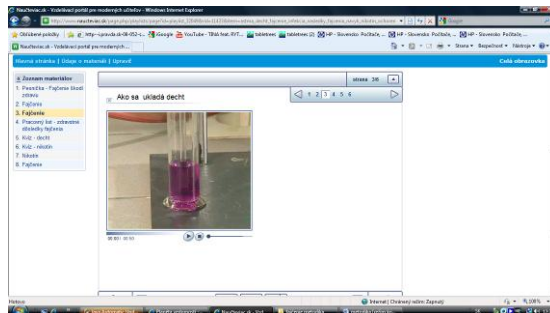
Naucteviac.sk - Vzdelávací portál pre moderných učiteľov - Windows Internet Explorer

http://www.naucteviac.sk/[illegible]

Obľúbené položky | http--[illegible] | iGoogle | YouTube - TINA feat. RYT... | tablettes | tablettes (2) | HP - Slovensko Počítače, ... | HP - Slovensko Počítače, ... | HP - Slovensko Počítače, ...

Naucteviac.sk - Vzdelávací portál pre moderných...

Stránka ▾ Bezpečnosť ▾ Nástroje ▾

Hlavná stránka | Údaje o materiáli | Upraviť

Celá obrazovka

Zoznam materiálov

1. Pesnička - Fajčenie škodí zdraviu
2. Fajčenie
3. Fajčenie
4. Pracovný list - zdravotné dôsledky fajčenia
5. Kvíz - decht
6. Kvíz - nikotín
7. Nikotín
8. Fajčenie

strana 3/6

Ako sa ukladá decht

1 2 3 4 5 6

00:00 / 00:50

Hotovo

Internet | Chránený režim: Zapnutý

100%